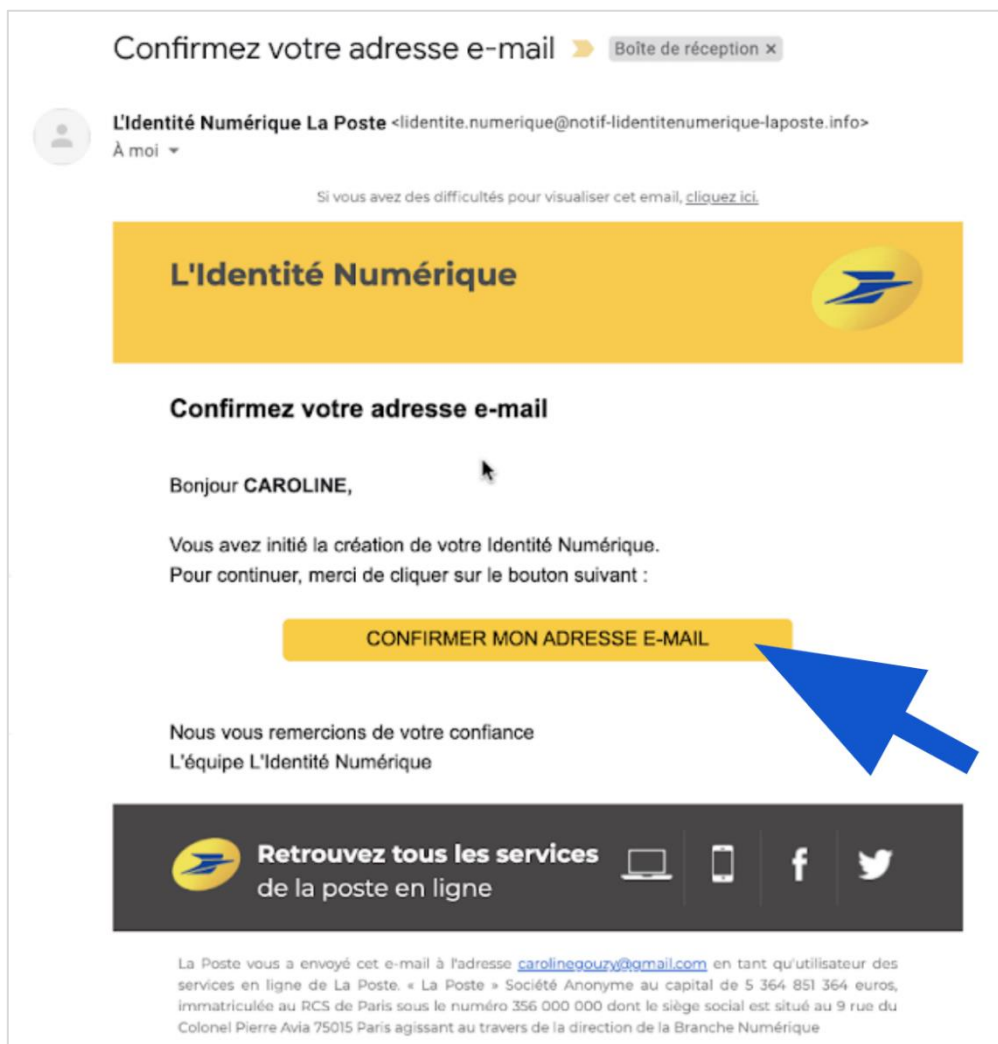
Confirmez votre adresse e-mail Boîte de réception ×

L'Identité Numérique La Poste <lidentite.numerique@notif-lidentitenumerique-laposte.info>
À moi

Si vous avez des difficultés pour visualiser cet email, cliquez ici.

L'Identité Numérique

Confirmez votre adresse e-mail

Bonjour CAROLINE,

Vous avez initié la création de votre Identité Numérique.
Pour continuer, merci de cliquer sur le bouton suivant :

CONFIRMER MON ADRESSE E-MAIL

Nous vous remercions de votre confiance
L'équipe L'Identité Numérique

Retrouvez tous les services
de la poste en ligne

La Poste vous a envoyé cet e-mail à l'adresse carolinegouzy@gmail.com en tant qu'utilisateur des services en ligne de La Poste. « La Poste » Société Anonyme au capital de 5 364 851 364 euros, immatriculée au RCS de Paris sous le numéro 356 000 000 dont le siège social est situé au 9 rue du Colonel Pierre Avia 75015 Paris agissant au travers de la direction de la Branche Numérique